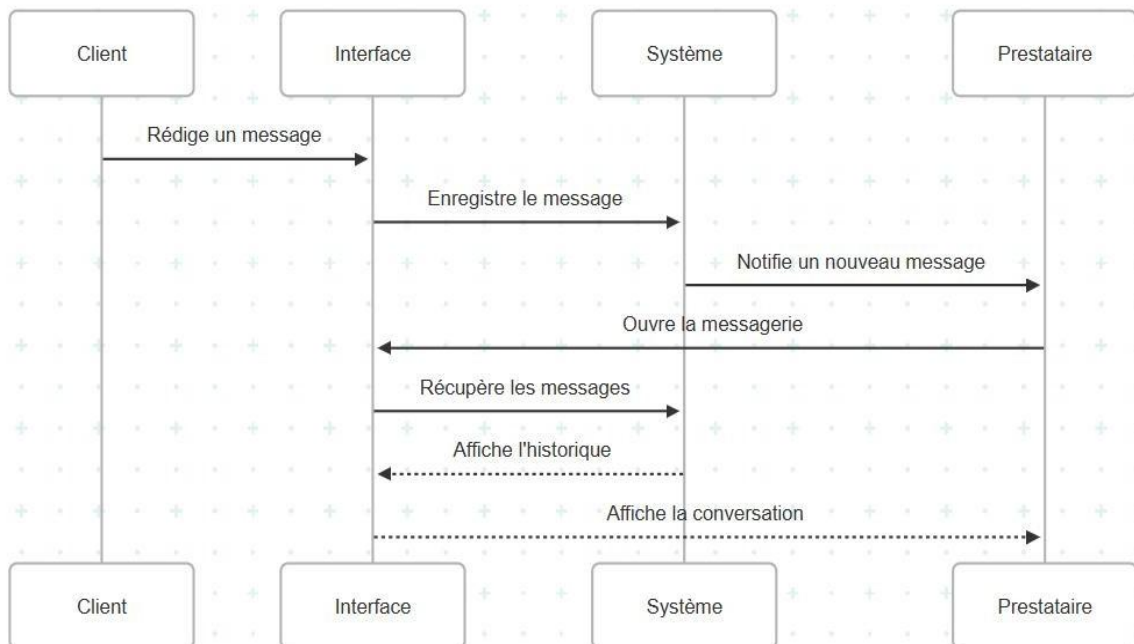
Client

Interface

Système

Prestataire

Rédige un message

Enregistre le message

Notifie un nouveau message

Ouvre la messagerie

Récupère les messages

Affiche l'historique

Affiche la conversation

Client

Interface

Système

Prestataire